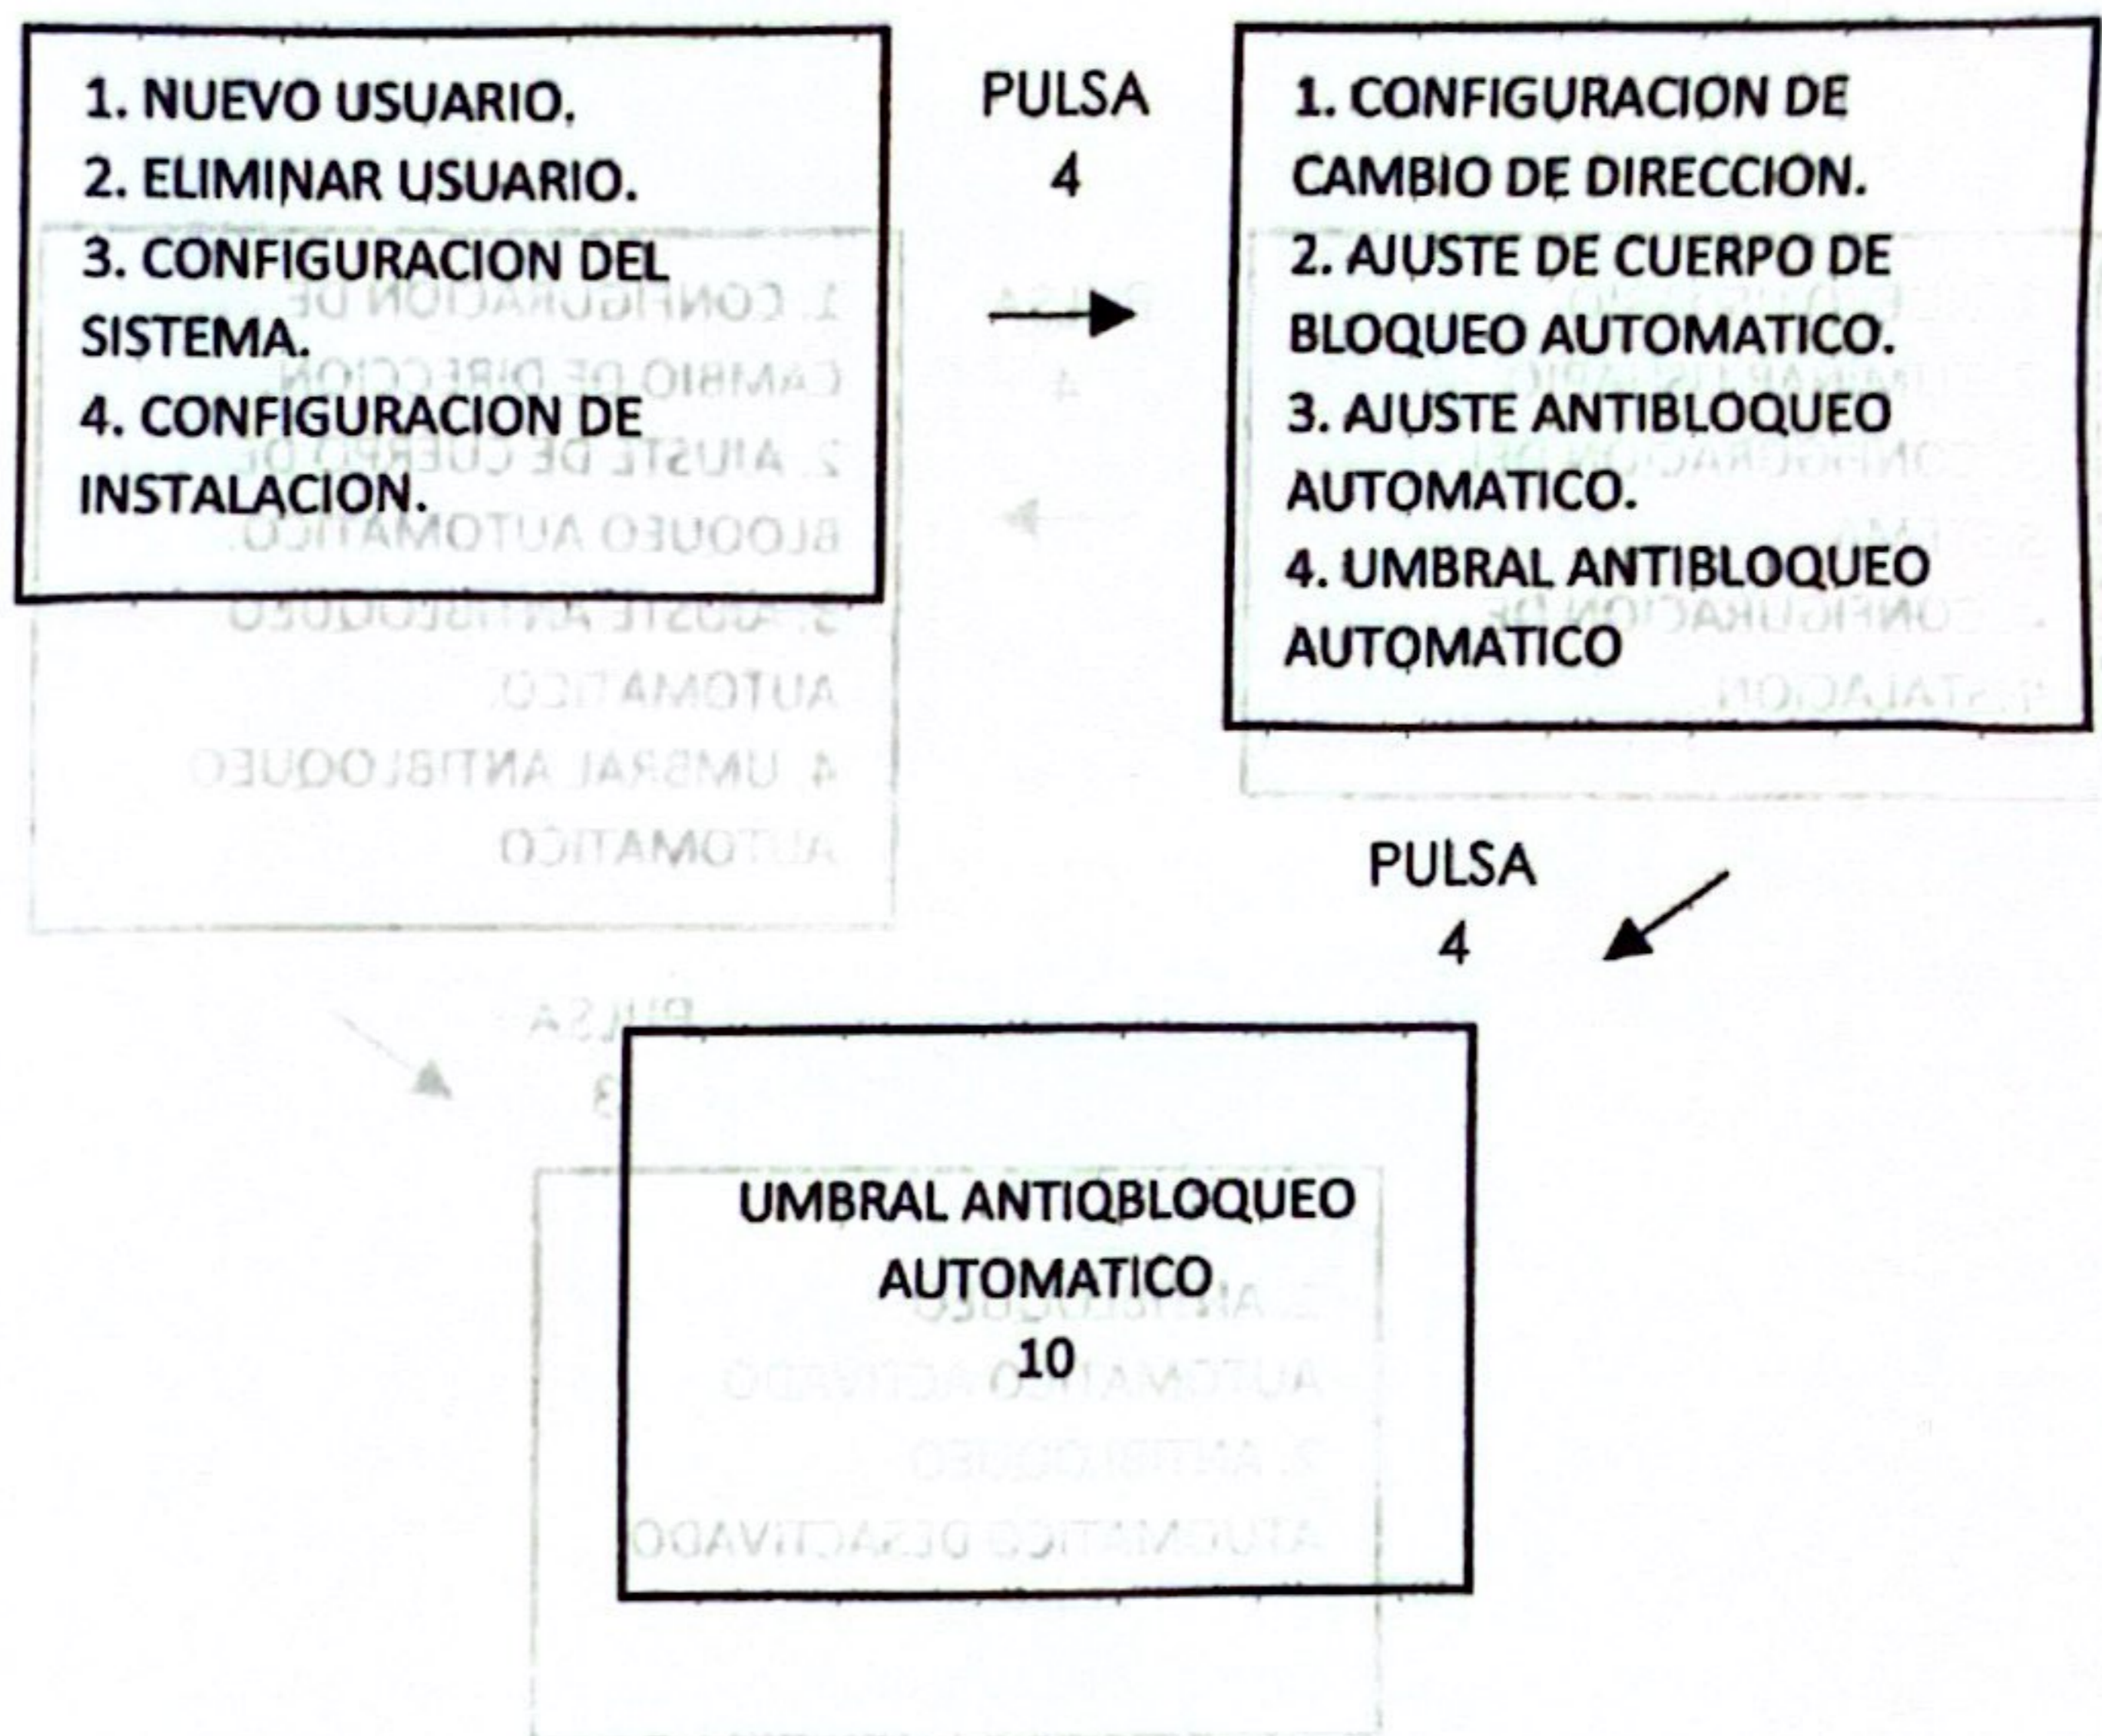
1. NUEVO USUARIO.
2. ELIMINAR USUARIO.
3. CONFIGURACION DEL SISTEMA.
4. CONFIGURACION DE INSTALACION.

PULSA
4

1. CONFIGURACION DE CAMBIO DE DIRECCION.
2. AJUSTE DE CUERPO DE BLOQUEO AUTOMATICO.
3. AJUSTE ANTIBLOQUEO AUTOMATICO.
4. UMBRAL ANTIBLOQUEO AUTOMATICO

PULSA
4

UMBRAL ANTIQBLOQUEO
AUTOMATICO
10